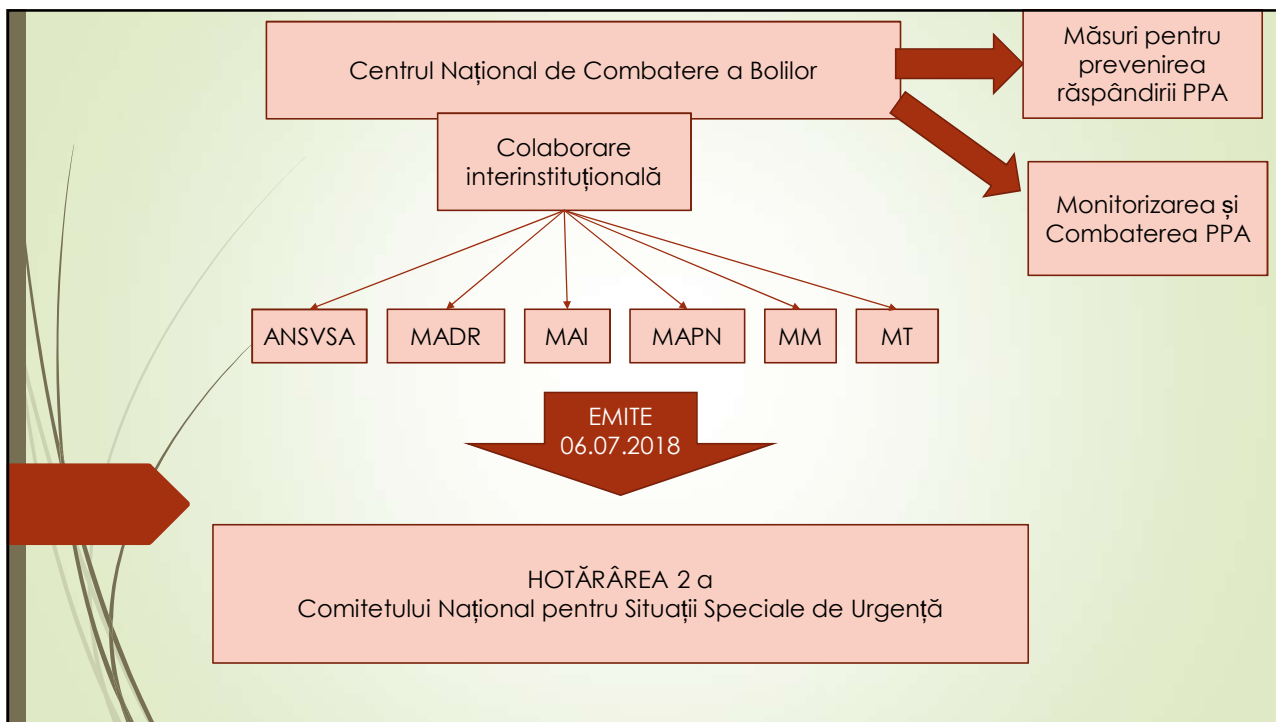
Centrul Național de Combatere a Bolilor

Măsuri pentru prevenirea răspândirii PPA

Colaborare interinstituțională

Monitorizarea și Combaterea PPA

ANSVSA

MADR

MAI

MAPN

MM

MT

EMITE
06.07.2018

HOTĂRÂREA 2 a
Comitetului Național pentru Situații Speciale de Urgență